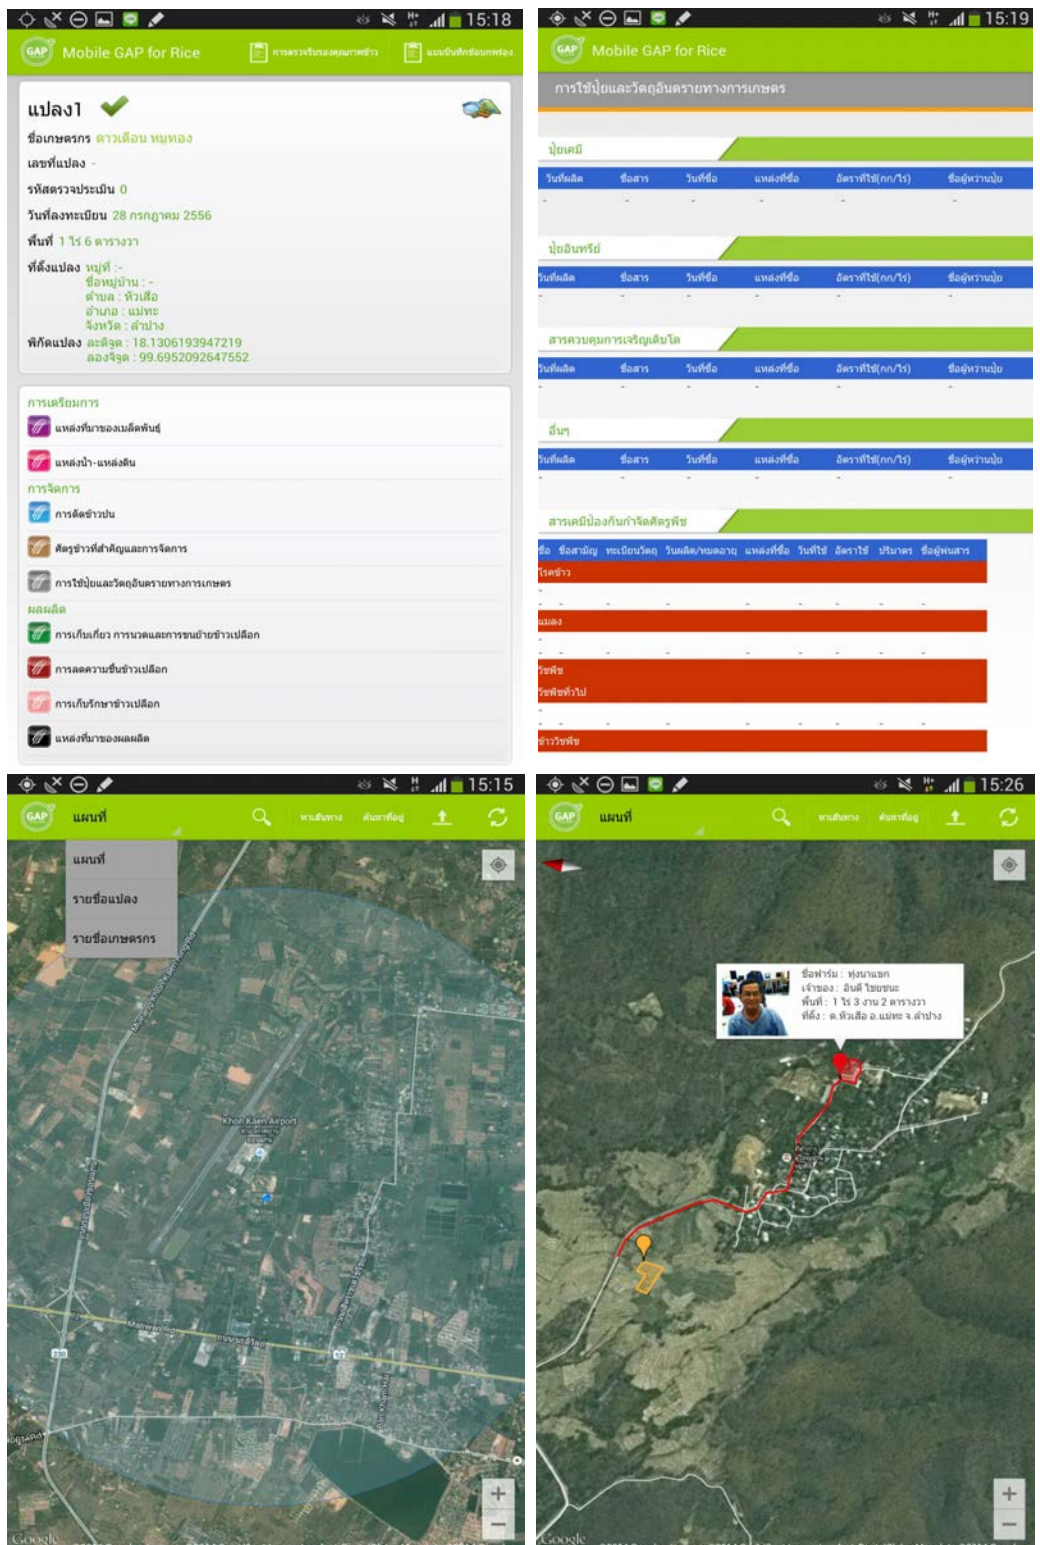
15:18

GAP Mobile GAP for Rice

การตรวจรับรองคุณภาพข้าว แบบบันทึกข้อมูลเกษตรกร

แปลง1

ชื่อเกษตรกร ดาวเดือน หมุทอง
เลขที่แปลง -
รหัสตรวจประเมิน 0
วันที่ลงทะเบียน 28 กรกฎาคม 2556
พื้นที่ 1 ไร่ 6 ตารางวา
ที่ตั้งแปลง หมู่ที่ : -
ชื่อหมู่บ้าน : -
ตำบล : หัวเสือ
อำเภอ : แม่ทะ
จังหวัด : ลำปาง
พิกัดแปลง ละติจูด : 18.1306193947219
ลองจิจูด : 99.6952092647552

การเตรียมการ
แหล่งที่มาของเมล็ดพันธุ์
แหล่งน้ำ-แหล่งดิน
การจัดการ
การคัดข้าวปน
ศัตรูข้าวที่สำคัญและการจัดการ
การใช้ปุ๋ยและวัตถุอันตรายทางการเกษตร
ผลผลิต
การเก็บเกี่ยว การนวดและการขนย้ายข้าวเปลือก
การลดความชื้นข้าวเปลือก
การเก็บรักษาข้าวเปลือก
แหล่งที่มาของผลผลิต

15:19

GAP Mobile GAP for Rice

การใช้ปุ๋ยและวัตถุอันตรายทางการเกษตร

ปุ๋ยเคมี

| วันที่ผลิต | ชื่อสาร | วันที่ซื้อ | แหล่งที่ซื้อ | อัตราที่ใช้(กก/ไร่) | ชื่อผู้หว่านปุ๋ย |
|---|---|---|---|---|---|
| - | - | - | - | - | - |

ปุ๋ยอินทรีย์

| วันที่ผลิต | ชื่อสาร | วันที่ซื้อ | แหล่งที่ซื้อ | อัตราที่ใช้(กก/ไร่) | ชื่อผู้หว่านปุ๋ย |
|---|---|---|---|---|---|
| - | - | - | - | - | - |

สารควบคุมการเจริญเติบโต

| วันที่ผลิต | ชื่อสาร | วันที่ซื้อ | แหล่งที่ซื้อ | อัตราที่ใช้(กก/ไร่) | ชื่อผู้หว่านปุ๋ย |
|---|---|---|---|---|---|
| - | - | - | - | - | - |

อื่นๆ

| วันที่ผลิต | ชื่อสาร | วันที่ซื้อ | แหล่งที่ซื้อ | อัตราที่ใช้(กก/ไร่) | ชื่อผู้หว่านปุ๋ย |
|---|---|---|---|---|---|
| - | - | - | - | - | - |

สารเคมีป้องกันกำจัดศัตรูพืช

ชื่อ ชื่อสามัญ ทะเบียนวัตถุ วันผลิต/หมดอายุ แหล่งที่ซื้อ วันที่ใช้ อัตราใช้ ปริมาณ ชื่อผู้พ่นสาร
โรคข้าว
- - - - - - - - -
แมลง
- - - - - - - - -
วัชพืช
วัชพืชทั่วไป
- - - - - - - - -
ข้าววัชพืช

15:15

GAP แผนที่

หาเส้นทาง ค้นหาที่อยู่

แผนที่
รายชื่อแปลง
รายชื่อเกษตรกร

Khon Kaen Airport

Google

15:26

GAP แผนที่

หาเส้นทาง ค้นหาที่อยู่

ชื่อฟาร์ม : ทุ่งนาแขก
เจ้าของ : อินต๊ะ ไชยชนะ
พื้นที่ : 1 ไร่ 3 งาน 2 ตารางวา
ที่ตั้ง : ต.หัวเสือ อ.แม่ทะ จ.ลำปาง

Google